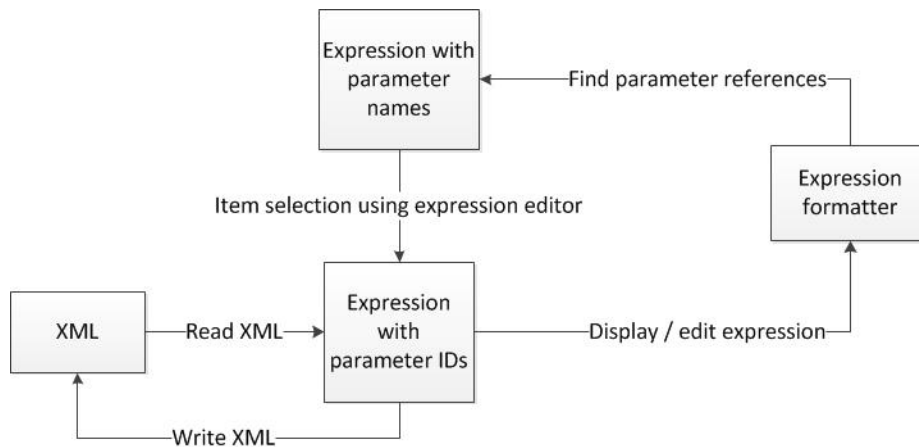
Expression with parameter names

Find parameter references

Item selection using expression editor

Expression formatter

XML

Read XML

Expression with parameter IDs

Display / edit expression

Write XML